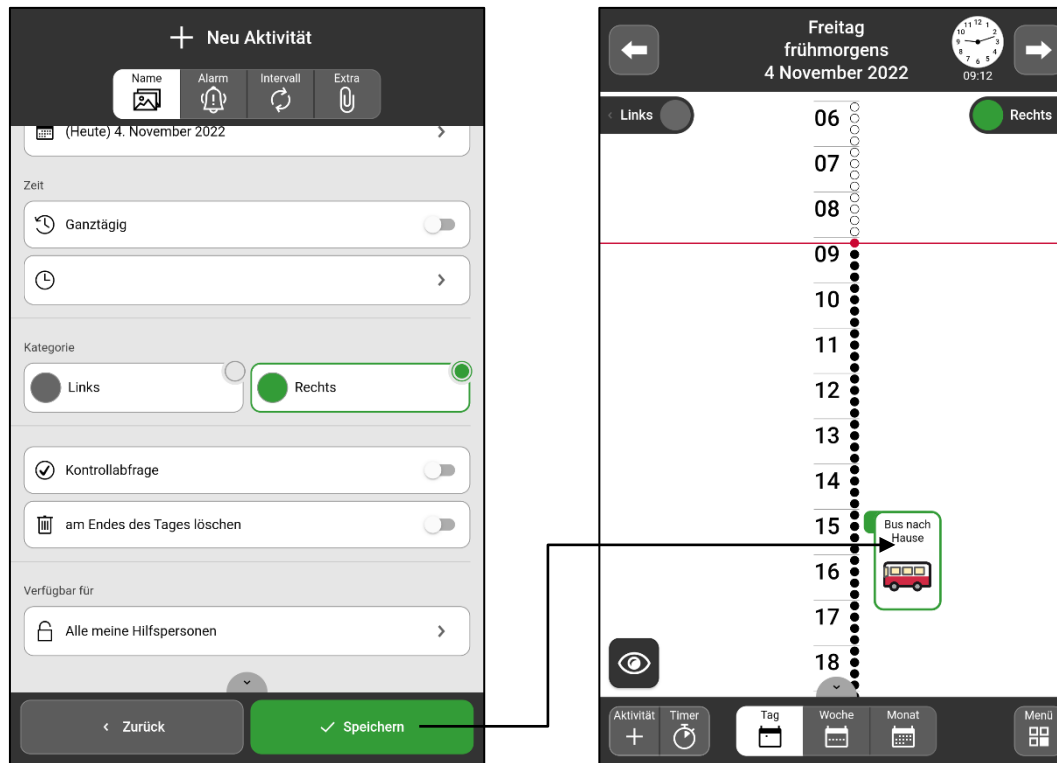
Neu Aktivität

Name Alarm Intervall Extra

(Heute) 4. November 2022

Zeit

Ganztägig

Kategorie

Links

Rechts

Kontrollabfrage

am Endes des Tages löschen

Verfügbar für

Alle meine Hilfspersonen

‹ Zurück

Speichern

Freitag
frühmorgens
4 November 2022

09:12

Links

Rechts

06
07
08
09
10
11
12
13
14
15
16
17
18

Bus nach Hause

Aktivität Timer

Tag Woche Monat

Menü